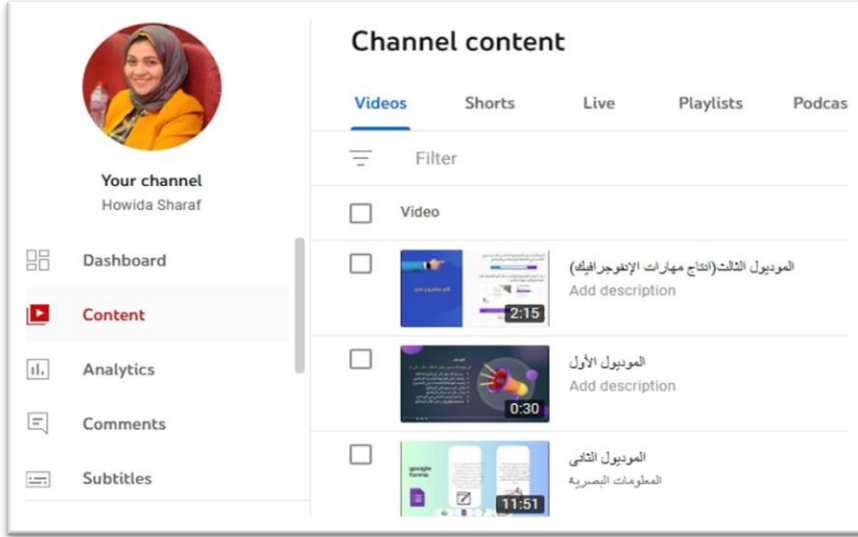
Your channel
Howida Sharaf

Dashboard
Content
Analytics
Comments
Subtitles

Channel content

Videos Shorts Live Playlists Podcas

Filter

Video

2:15
الموديول الثالث(انتاج مهارات الإنفوجرافيك)
Add description

0:30
الموديول الأول
Add description

11:51
الموديول الثانى
المعلومات البصرية